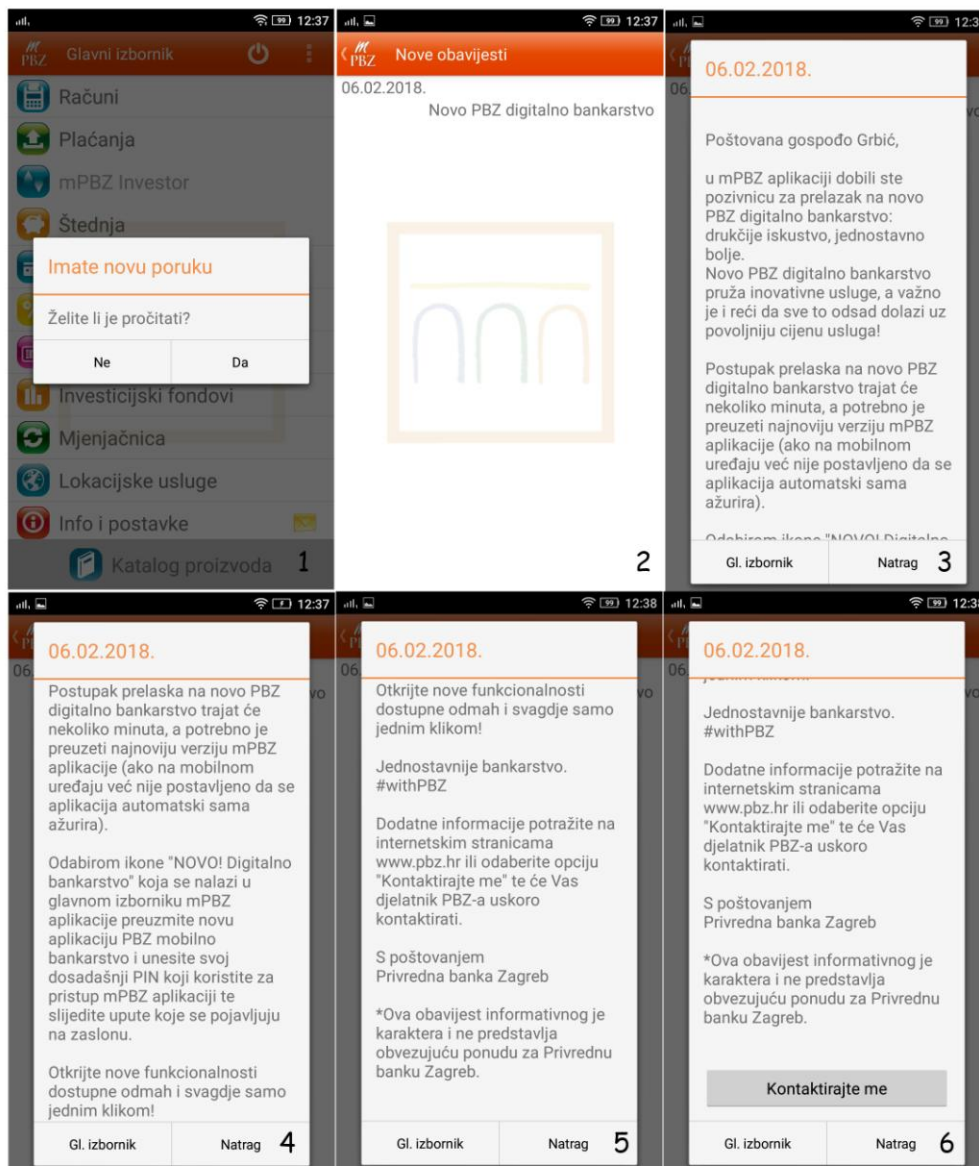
99 12:37

PBZ Glavni izbornik

Računi

Plaćanja

mPBZ Investor

Štednja

Imate novu poruku

Želite li je pročitati?

Ne

Da

Investicijski fondovi

Mjenjačnica

Lokacijske usluge

Info i postavke

Katalog proizvoda

1

99 12:37

PBZ Nove obavijesti

06.02.2018.

Novo PBZ digitalno bankarstvo

2

99 12:3

06.02.2018.

Poštovana gospođo Grbić,

u mPBZ aplikaciji dobili ste pozivnicu za prelazak na novo PBZ digitalno bankarstvo: drukčije iskustvo, jednostavno bolje.
Novo PBZ digitalno bankarstvo pruža inovativne usluge, a važno je i reći da sve to odsad dolazi uz povoljniju cijenu usluga!

Postupak prelaska na novo PBZ digitalno bankarstvo trajat će nekoliko minuta, a potrebno je preuzeti najnoviju verziju mPBZ aplikacije (ako na mobilnom uređaju već nije postavljeno da se aplikacija automatski sama ažurira).

Odabirom ikone "NOVO! Digitalno

Gl. izbornik

Natrag

3

12:37

06.02.2018.

Postupak prelaska na novo PBZ digitalno bankarstvo trajat će nekoliko minuta, a potrebno je preuzeti najnoviju verziju mPBZ aplikacije (ako na mobilnom uređaju već nije postavljeno da se aplikacija automatski sama ažurira).

Odabirom ikone "NOVO! Digitalno bankarstvo" koja se nalazi u glavnom izborniku mPBZ aplikacije preuzmite novu aplikaciju PBZ mobilno bankarstvo i unesite svoj dosadašnji PIN koji koristite za pristup mPBZ aplikaciji te slijedite upute koje se pojavljuju na zaslonu.

Otkrijte nove funkcionalnosti dostupne odmah i svagdje samo jednim klikom!

Gl. izbornik

Natrag

4

99 12:38

06.02.2018.

Otkrijte nove funkcionalnosti dostupne odmah i svagdje samo jednim klikom!

Jednostavnije bankarstvo.
#withPBZ

Dodatne informacije potražite na internetskim stranicama www.pbz.hr ili odaberite opciju "Kontaktirajte me" te će Vas djelatnik PBZ-a uskoro kontaktirati.

S poštovanjem
Privredna banka Zagreb

*Ova obavijest informativnog je karaktera i ne predstavlja obvezujuću ponudu za Privrednu banku Zagreb.

Gl. izbornik

Natrag

5

99 12:3

06.02.2018.

Jednostavnije bankarstvo.
#withPBZ

Dodatne informacije potražite na internetskim stranicama www.pbz.hr ili odaberite opciju "Kontaktirajte me" te će Vas djelatnik PBZ-a uskoro kontaktirati.

S poštovanjem
Privredna banka Zagreb

*Ova obavijest informativnog je karaktera i ne predstavlja obvezujuću ponudu za Privrednu banku Zagreb.

Kontaktirajte me

Gl. izbornik

Natrag

6